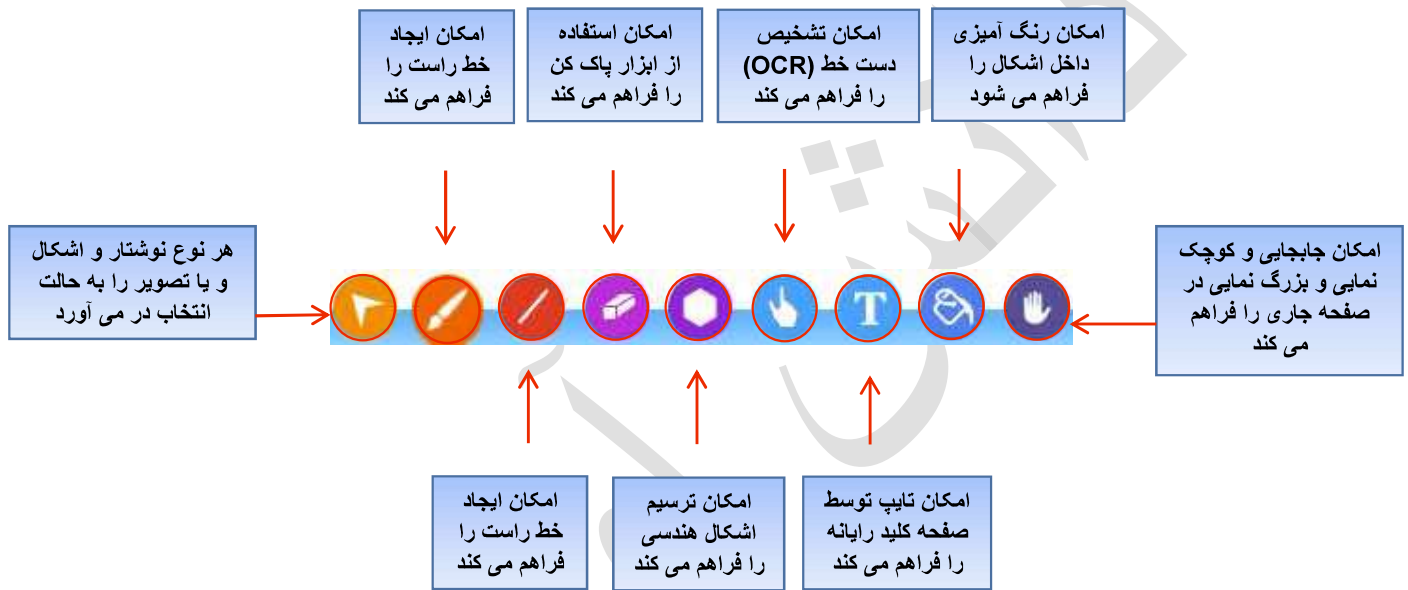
امکان ایجاد خط راست را فراهم می کند

امکان استفاده از ابزار پاک کن را فراهم می کند

امکان تشخیص دست خط (OCR) را فراهم می کند

امکان رنگ آمیزی داخل اشکال را فراهم می شود

هر نوع نوشتار و اشکال و یا تصویر را به حالت انتخاب در می آورد

امکان جابجایی و کوچک نمایی و بزرگ نمایی در صفحه جاری را فراهم می کند

امکان ایجاد خط راست را فراهم می کند

امکان ترسیم اشکال هندسی را فراهم می کند

امکان تایپ توسط صفحه کلید رایانه را فراهم می کند